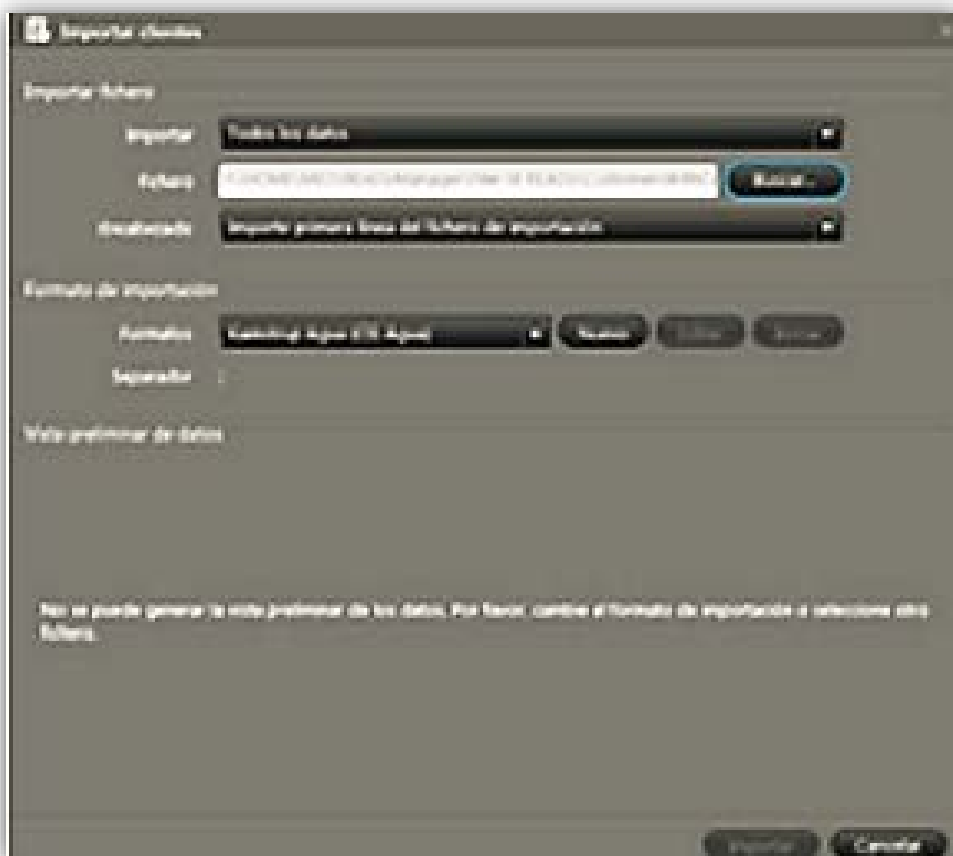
Importar clientes

Importar fichero

Importar
Todos los datos

Fichero
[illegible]
Buscar...

Encabezado
Importe primera línea del fichero de importación

Formato de importación

Formatos
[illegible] Agua ([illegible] Agua)
Nuevo
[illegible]
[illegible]

Separador
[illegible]

Vista preliminar de datos

No se puede generar la vista preliminar de los datos. Por favor, cambie el formato de importación o seleccione otro fichero.

Importar
Cancelar